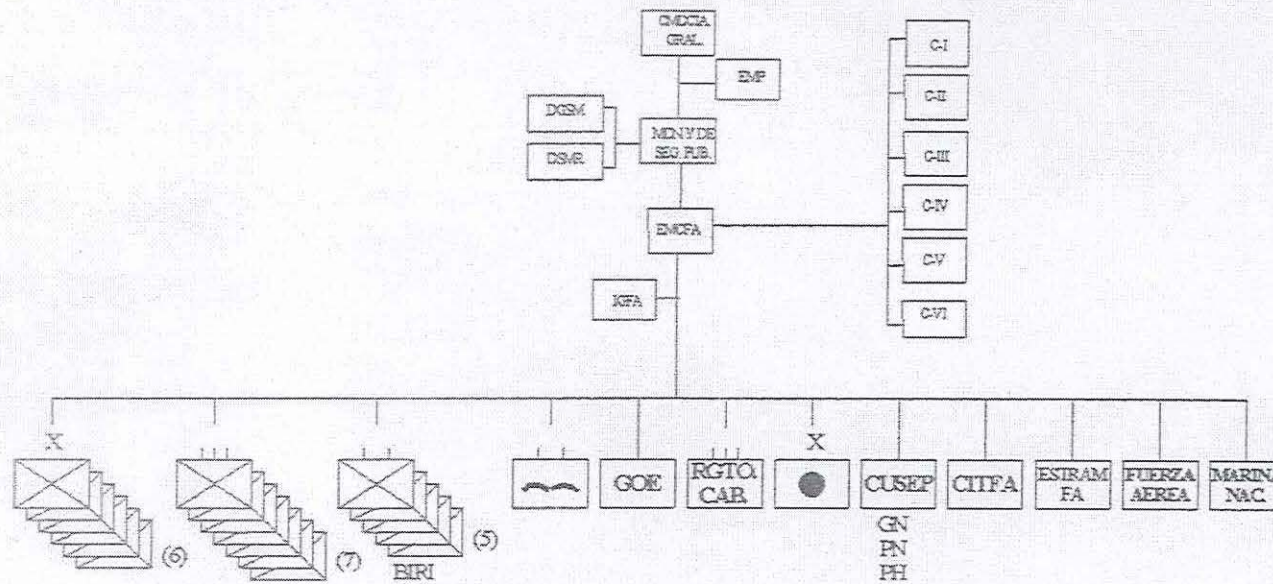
CMDCIA GRAL.

EMP

DGSM

DSMR.

MIN Y DE SEG. PUB.

C-I

C-II

C-III

C-IV

C-V

C-VI

EMCFA

IGFA

X

(6)

III

(7)

II

(5)

BIRI

GOE

RGTO. CAB.

X

CUSEP

GN
PN
PH

CITFA

ESTRAM FA

FUERZA AEREA

MARINA NAC.